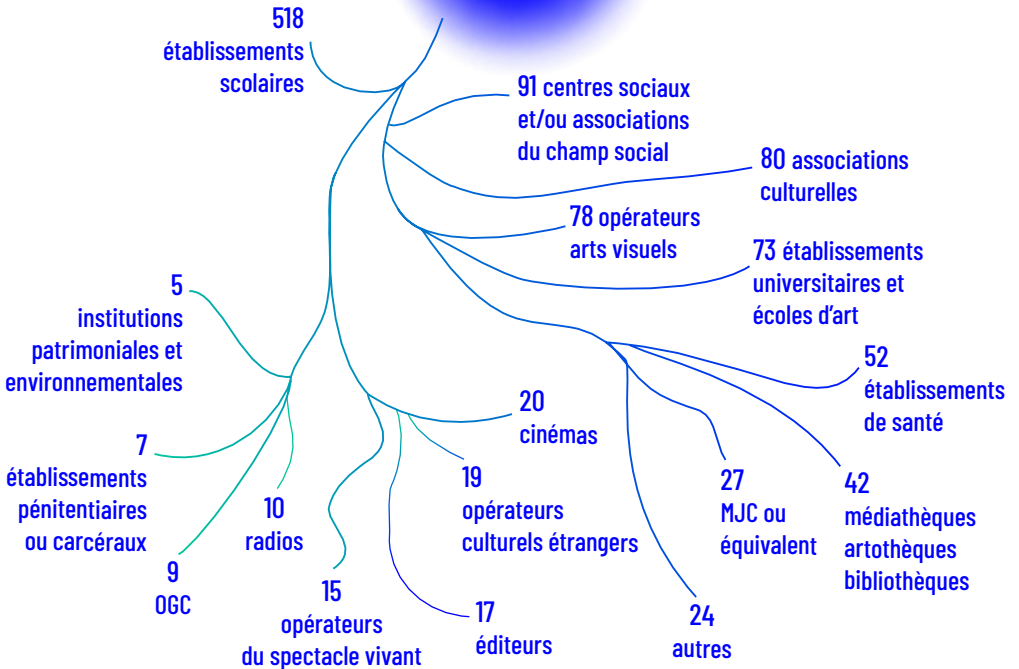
518
établissements
scolaires

91 centres sociaux
et/ou associations
du champ social

80 associations
culturelles

78 opérateurs
arts visuels

73 établissements
universitaires et
écoles d'art

5
institutions
patrimoniales et
environnementales

52
établissements
de santé

20
cinémas

7
établissements
pénitentiaires
ou carcéraux

10
radios

19
opérateurs
culturels étrangers

27
MJC ou
équivalent

42
médiathèques
artothèques
bibliothèques

9
OGC

15
opérateurs
du spectacle vivant

17
éditeurs

24
autres